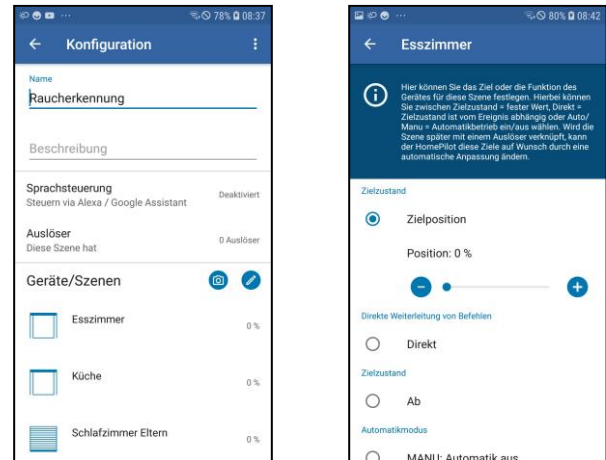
78% 08:37

Konfiguration

Name

Raucherkennung

Beschreibung

Sprachsteuerung
Steuern via Alexa / Google Assistant
Deaktiviert

Auslöser
Diese Szene hat
0 Auslöser

Geräte/Szenen

Esszimmer
0 %

Küche
0 %

Schlafzimmer Eltern
0 %

80% 08:42

Esszimmer

Hier können Sie das Ziel oder die Funktion des Gerätes für diese Szene festlegen. Hierbei können Sie zwischen Zielzustand = fester Wert, Direkt = Zielzustand ist vom Ereignis abhängig oder Auto/ Manu = Automatikbetrieb ein/aus wählen. Wird die Szene später mit einem Auslöser verknüpft, kann der HomePilot diese Ziele auf Wunsch durch eine automatische Anpassung ändern.

Zielzustand

Zielposition

Position: 0 %

Direkte Weiterleitung von Befehlen

Direkt

Zielzustand

Ab

Automatikmodus

MANU: Automatik aus